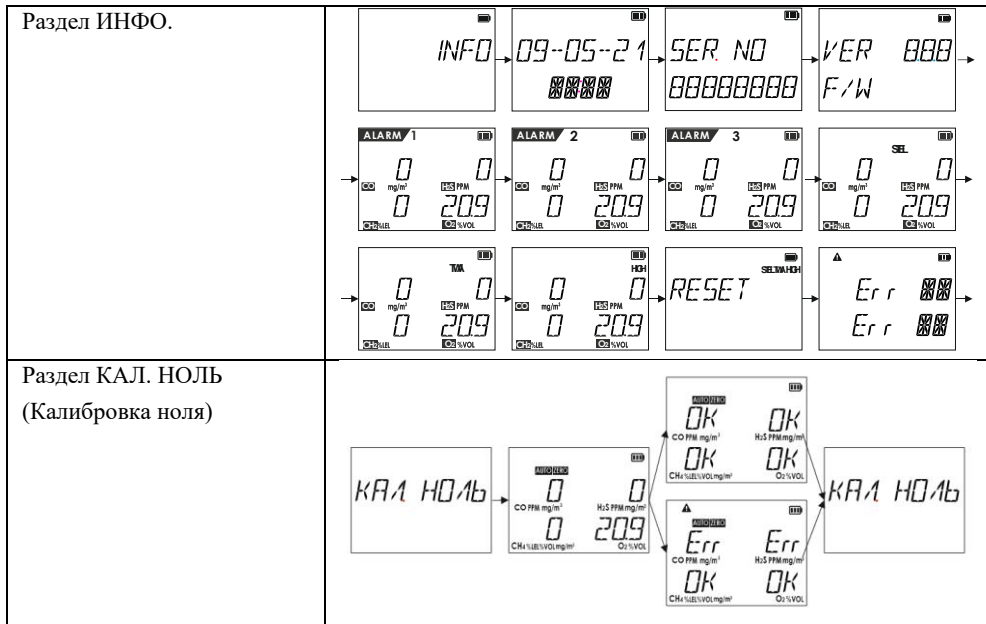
| Раздел ИНФО. | INFO → 09-05-21 8888 → SER. NO 88888888 → VER 888 F/W → ALARM 1 0 0 CO mg/m³ H2S PPM 0 20.9 CH4 %LEL O2 %VOL → ALARM 2 0 0 CO mg/m³ H2S PPM 0 20.9 CH4 %LEL O2 %VOL → ALARM 3 0 0 CO mg/m³ H2S PPM 0 20.9 CH4 %LEL O2 %VOL → STEL 0 0 CO mg/m³ H2S PPM 0 20.9 CH4 %LEL O2 %VOL → TWA 0 0 CO mg/m³ H2S PPM 0 20.9 CH4 %LEL O2 %VOL → HIGH 0 0 CO mg/m³ H2S PPM 0 20.9 CH4 %LEL O2 %VOL → RESET STEL TWA HIGH → Err 88 Err 88 |
|---|---|
| Раздел КАЛ. НОЛЬ (Калибровка ноля) | КАЛ НОЛЬ → AUTO ZERO 0 0 CO PPM mg/m³ H2S PPM mg/m³ 0 20.9 CH4 %LEL %VOL mg/m³ O2 %VOL → AUTO ZERO OK OK CO PPM mg/m³ H2S PPM mg/m³ OK OK CH4 %LEL %VOL mg/m³ O2 %VOL / AUTO ZERO Err Err CO PPM mg/m³ H2S PPM mg/m³ OK OK CH4 %LEL %VOL mg/m³ O2 %VOL → КАЛ НОЛЬ |